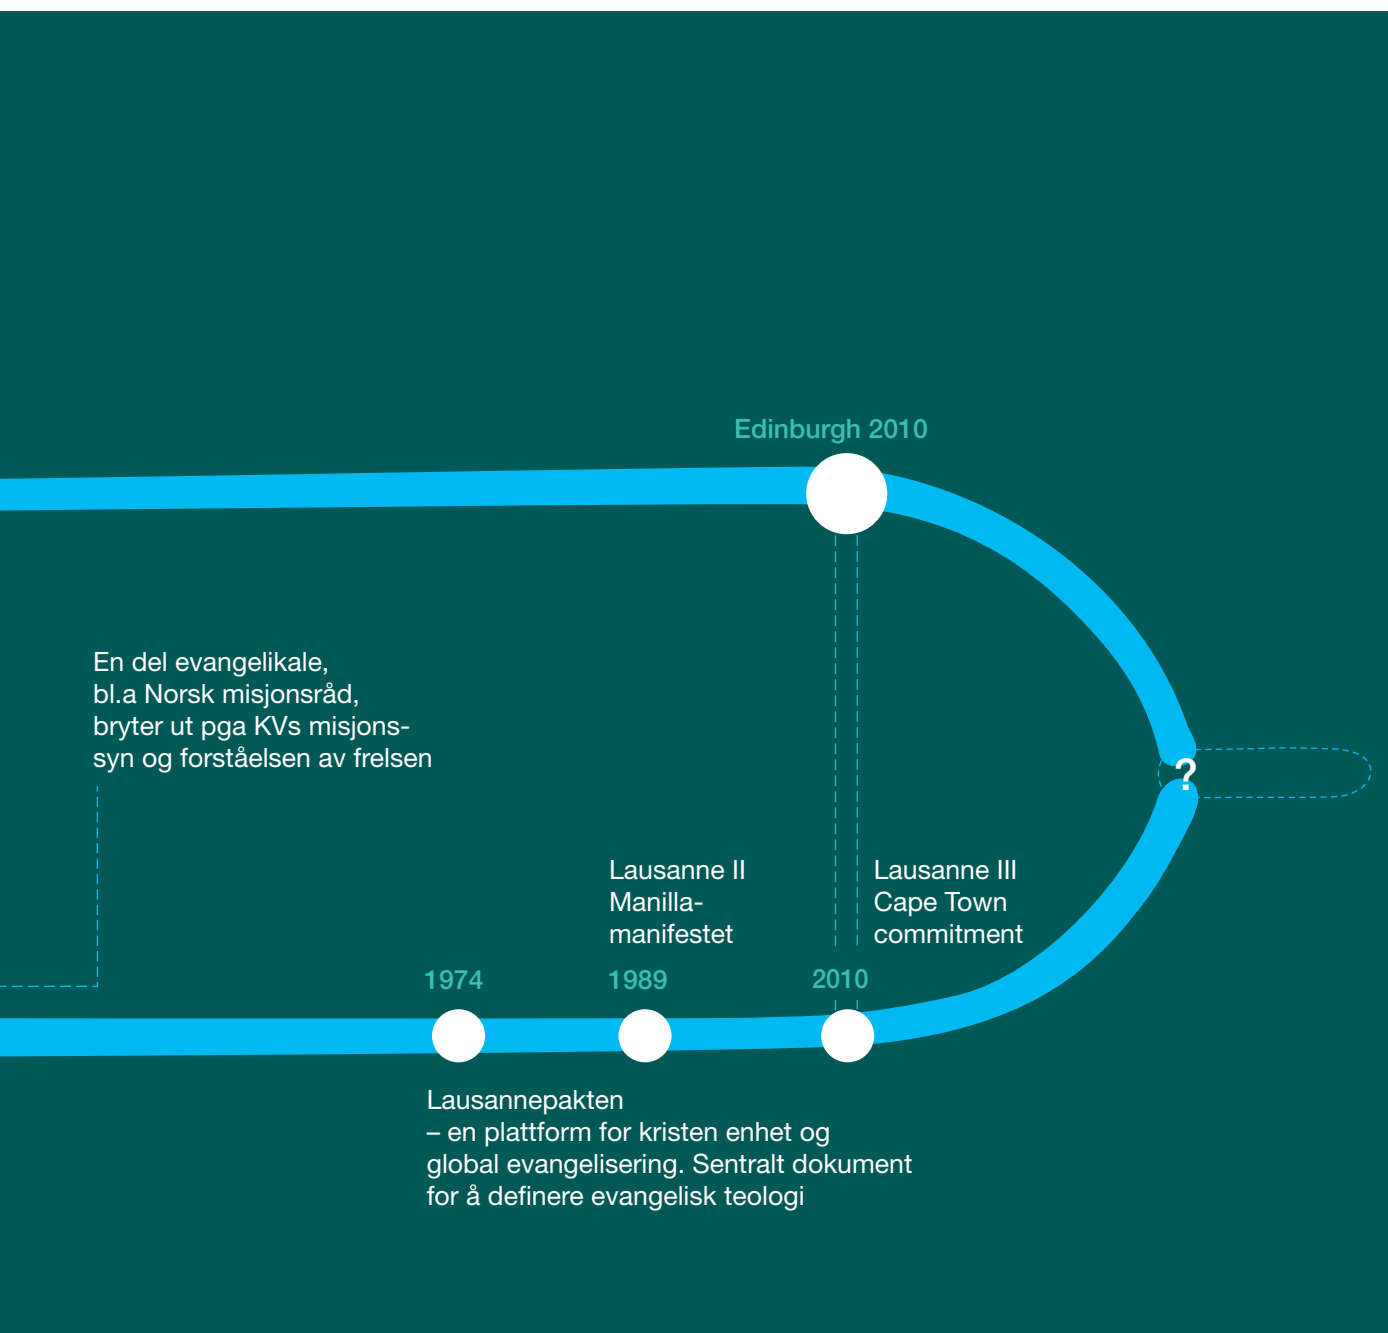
Edinburgh 2010

En del evangelikale, bl.a Norsk misjonsråd, bryter ut pga KVs misjonssyn og forståelsen av frelsen

?

Lausanne II
Manillamanifestet

Lausanne III
Cape Town commitment

1974

1989

2010

Lausannepakten
– en plattform for kristen enhet og global evangelisering. Sentralt dokument for å definere evangelisk teologi